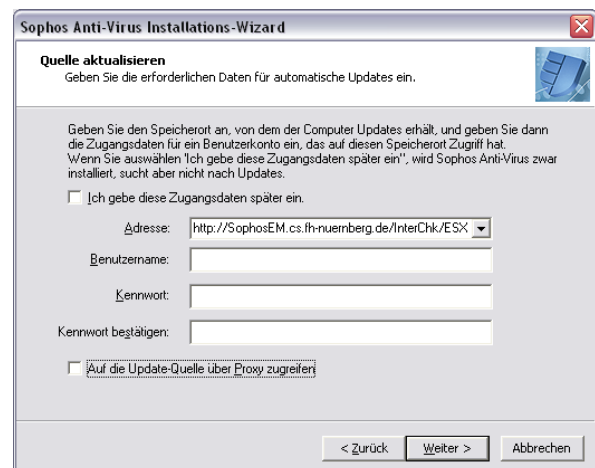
Sophos Anti-Virus Installations-Wizard

Quelle aktualisieren
Geben Sie die erforderlichen Daten für automatische Updates ein.

Geben Sie den Speicherort an, von dem der Computer Updates erhält, und geben Sie dann die Zugangsdaten für ein Benutzerkonto ein, das auf diesen Speicherort Zugriff hat. Wenn Sie auswählen 'Ich gebe diese Zugangsdaten später ein'', wird Sophos Anti-Virus zwar installiert, sucht aber nicht nach Updates.

Ich gebe diese Zugangsdaten später ein.

Adresse: http://SophosEM.cs.fh-nuernberg.de/InterChk/ESX

Benutzername:

Kennwort:

Kennwort bestätigen:

Auf die Update-Quelle über Proxy zugreifen

< Zurück | Weiter > | Abbrechen